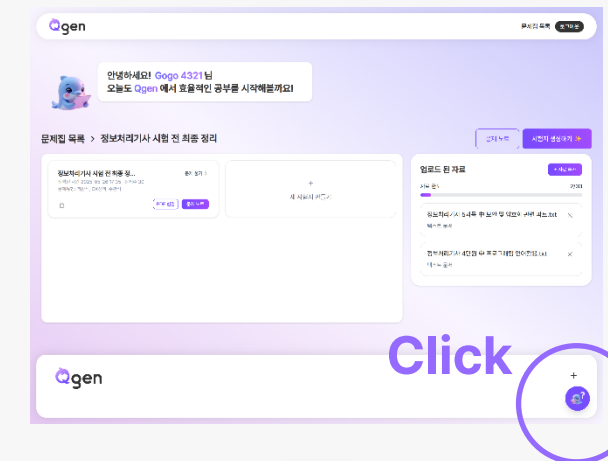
Qgen

문제집 목록 로그아웃

안녕하세요! Gogo 4321님
오늘도 Qgen 에서 효율적인 공부를 시작해볼까요!

문제집 목록 > 정보처리기사 시험 전 최종 정리

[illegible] 시험지 생성하기 ✨

정보처리기사 시험 전 최종 정... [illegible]
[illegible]
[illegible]

+
새 시험지 만들기

업로드 된 자료 + 자료 추가
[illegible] 2/30

정보처리기사 5과목 핵 요약 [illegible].txt
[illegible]

정보처리기사 실기 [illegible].txt
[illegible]

Click

Qgen

+